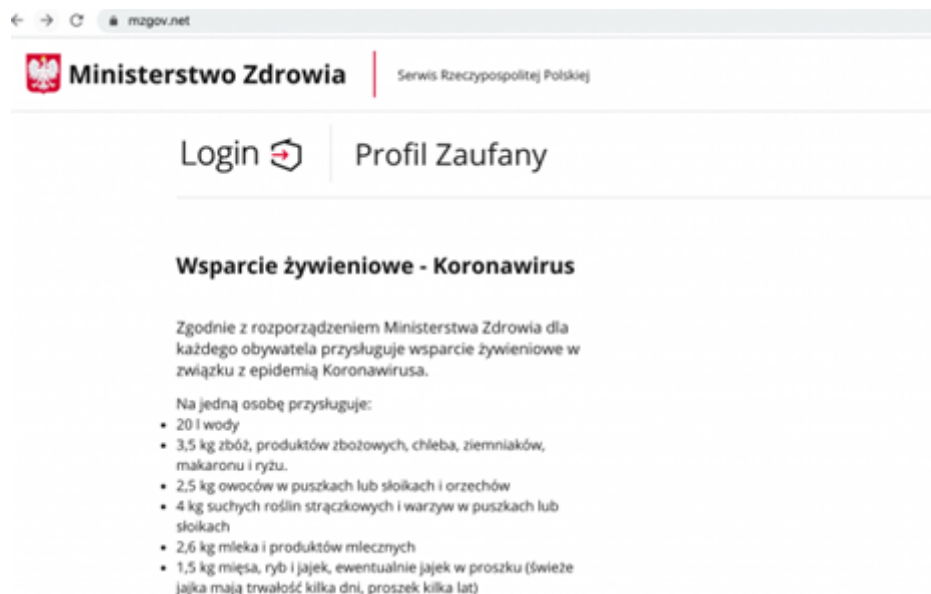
mzgov.net

Ministerstwo Zdrowia

Serwis Rzeczypospolitej Polskiej

Login

Profil Zaufany

Wsparcie żywieniowe - Koronawirus

Zgodnie z rozporządzeniem Ministerstwa Zdrowia dla każdego obywatela przysługuje wsparcie żywieniowe w związku z epidemią Koronawirusa.

Na jedną osobę przysługuje:

- 20 l wody
- 3,5 kg zbóż, produktów zbożowych, chleba, ziemniaków, makaronu i ryżu.
- 2,5 kg owoców w puszkach lub słoikach i orzechów
- 4 kg suchych roślin strączkowych i warzyw w puszkach lub słoikach
- 2,6 kg mleka i produktów mlecznych
- 1,5 kg mięsa, ryb i jajek, ewentualnie jajek w proszku (świeże jajka mają trwałość kilka dni, proszek kilka lat)